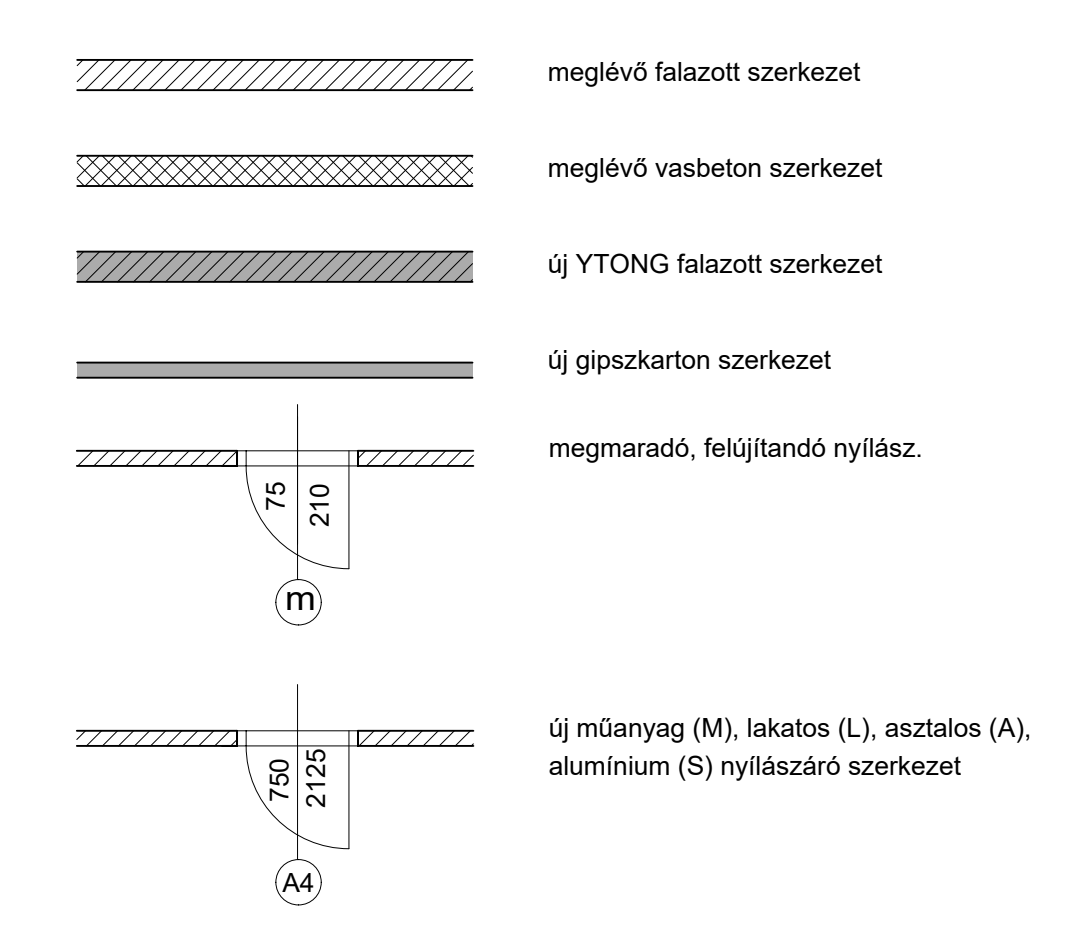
meglévő falazott szerkezet

meglévő vasbeton szerkezet

új YTONG falazott szerkezet

új gipszkarton szerkezet

75
210
m

megmaradó, felújítandó nyílász.

750
2125
A4

új műanyag (M), lakatos (L), asztalos (A), alumínium (S) nyílászáró szerkezet